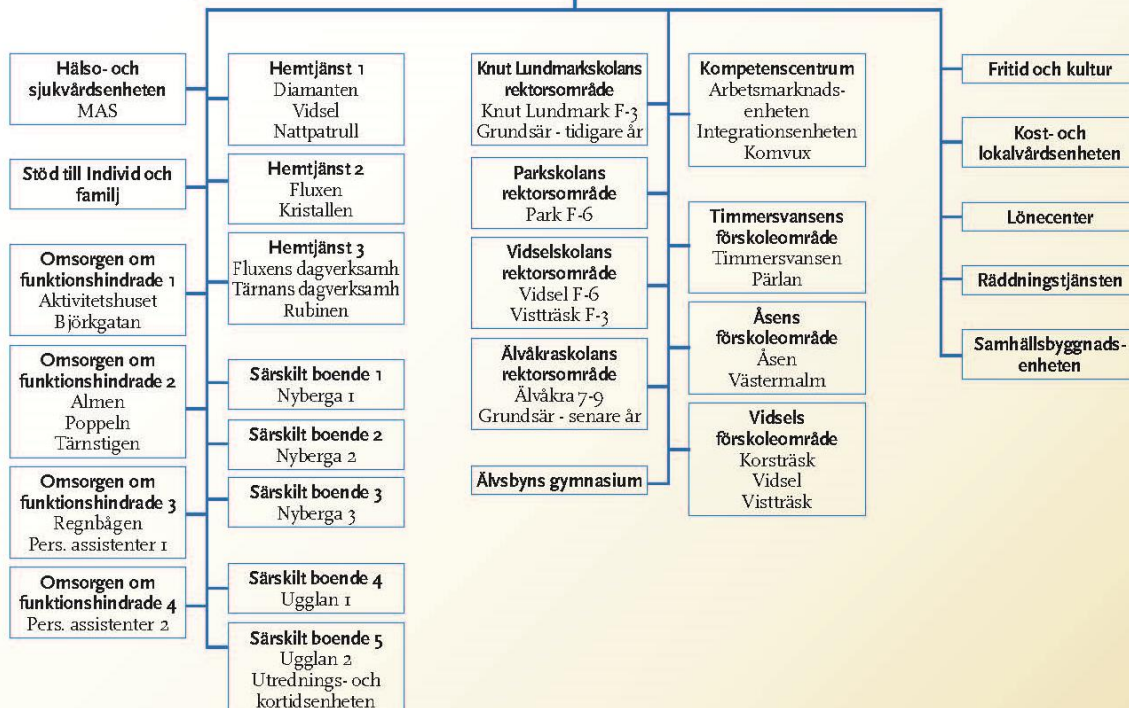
Hälso- och sjukvårdsenheten
MAS

Stöd till Individ och familj

Omsorgen om funktionshindrade 1
Aktivitetshuset
Björkgatan

Omsorgen om funktionshindrade 2
Almen
Poppeln
Tärnstigen

Omsorgen om funktionshindrade 3
Regnbågen
Pers. assistenter 1

Omsorgen om funktionshindrade 4
Pers. assistenter 2

Hemtjänst 1
Diamanten
Vidsel
Nattpatrull

Hemtjänst 2
Fluxen
Kristallen

Hemtjänst 3
Fluxens dagverksamh
Tärnans dagverksamh
Rubinen

Särskilt boende 1
Nyberga 1

Särskilt boende 2
Nyberga 2

Särskilt boende 3
Nyberga 3

Särskilt boende 4
Ugglan 1

Särskilt boende 5
Ugglan 2
Utrednings- och kortidsenheten

Knut Lundmarkskolans rektorsområde
Knut Lundmark F-3
Grundsär - tidigare år

Parkskolans rektorsområde
Park F-6

Vidselskolans rektorsområde
Vidsel F-6
Vistträsk F-3

Älvåkraskolans rektorsområde
Älvåkra 7-9
Grundsär - senare år

Älvsbyns gymnasium

Kompetenscentrum
Arbetsmarknadsenheten
Integrationsenheten
Komvux

Timmersvansens förskoleområde
Timmersvansen
Pärlan

Åsens förskoleområde
Åsen
Västermalm

Vidsels förskoleområde
Korsträsk
Vidsel
Vistträsk

Fritid och kultur

Kost- och lokalvårdsenheten

Lönecenter

Räddningstjänsten

Samhällsbyggnadsenheten